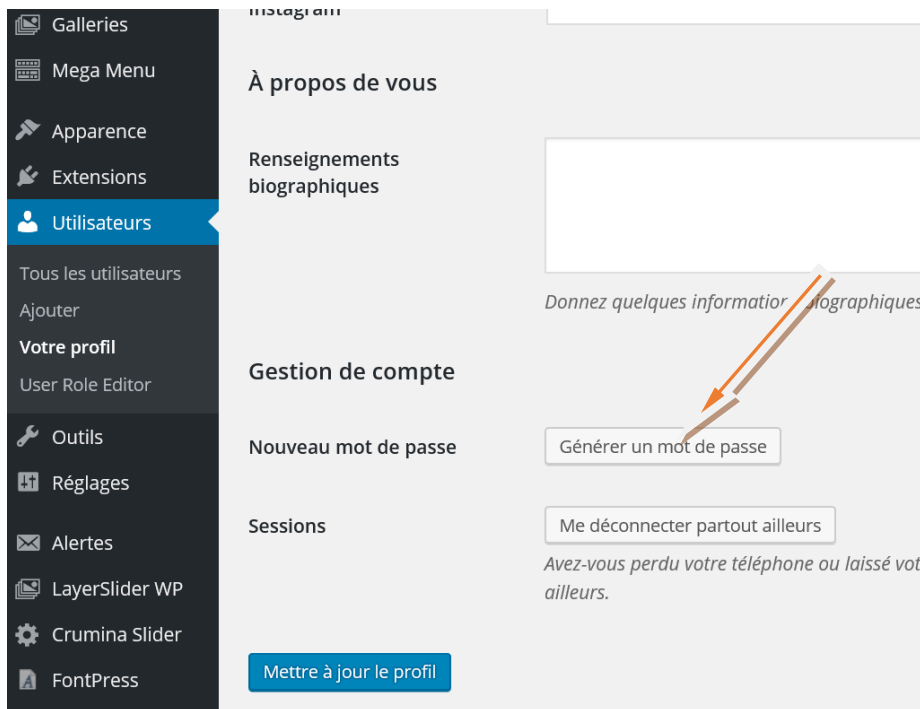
Galleries
Mega Menu
Apparence
Extensions
Utilisateurs
Tous les utilisateurs
Ajouter
Votre profil
User Role Editor
Outils
Réglages
Alertes
LayerSlider WP
Crumina Slider
FontPress

Instagram

À propos de vous

Renseignements biographiques

Donnez quelques information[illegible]iographiques

Gestion de compte

Nouveau mot de passe

Générer un mot de passe

Sessions

Me déconnecter partout ailleurs

Avez-vous perdu votre téléphone ou laissé vot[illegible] ailleurs.

Mettre à jour le profil